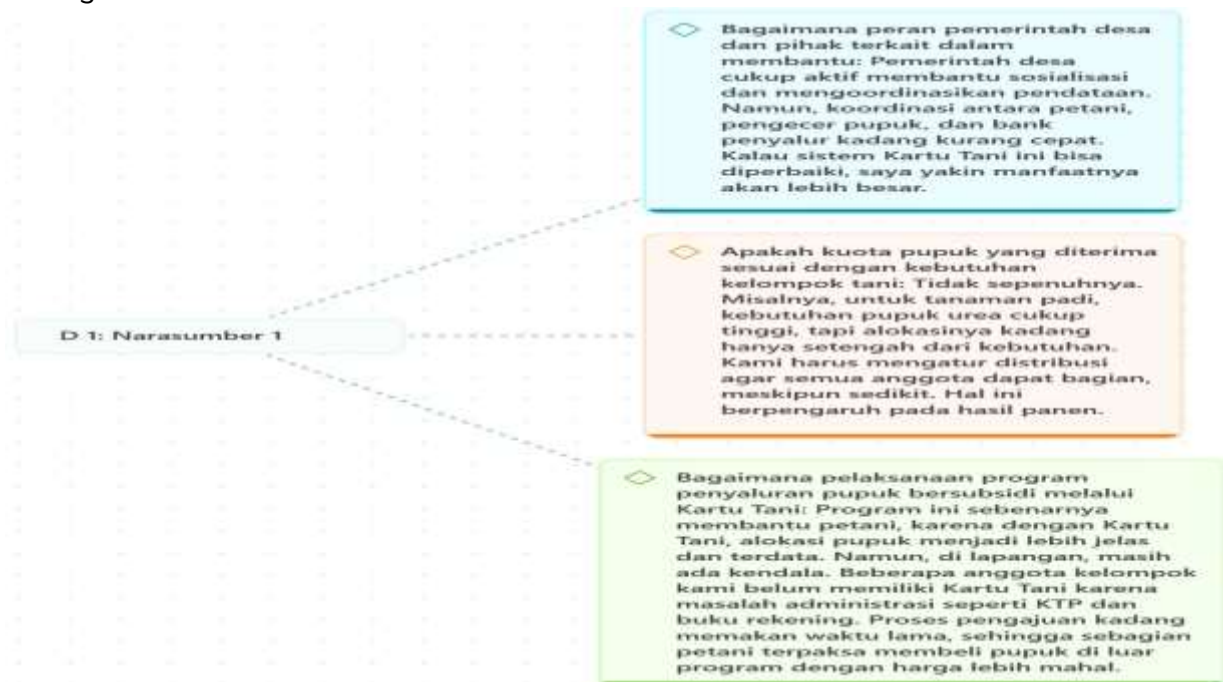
D 1: Narasumber 1

Bagaimana peran pemerintah desa dan pihak terkait dalam membantu: Pemerintah desa cukup aktif membantu sosialisasi dan mengoordinasikan pendataan. Namun, koordinasi antara petani, pengecer pupuk, dan bank penyalur kadang kurang cepat. Kalau sistem Kartu Tani ini bisa diperbaiki, saya yakin manfaatnya akan lebih besar.

Apakah kuota pupuk yang diterima sesuai dengan kebutuhan kelompok tani: Tidak sepenuhnya. Misalnya, untuk tanaman padi, kebutuhan pupuk urea cukup tinggi, tapi alokasinya kadang hanya setengah dari kebutuhan. Kami harus mengatur distribusi agar semua anggota dapat bagian, meskipun sedikit. Hal ini berpengaruh pada hasil panen.

Bagaimana pelaksanaan program penyaluran pupuk bersubsidi melalui Kartu Tani: Program ini sebenarnya membantu petani, karena dengan Kartu Tani, alokasi pupuk menjadi lebih jelas dan terdata. Namun, di lapangan, masih ada kendala. Beberapa anggota kelompok kami belum memiliki Kartu Tani karena masalah administrasi seperti KTP dan buku rekening. Proses pengajuan kadang memakan waktu lama, sehingga sebagian petani terpaksa membeli pupuk di luar program dengan harga lebih mahal.